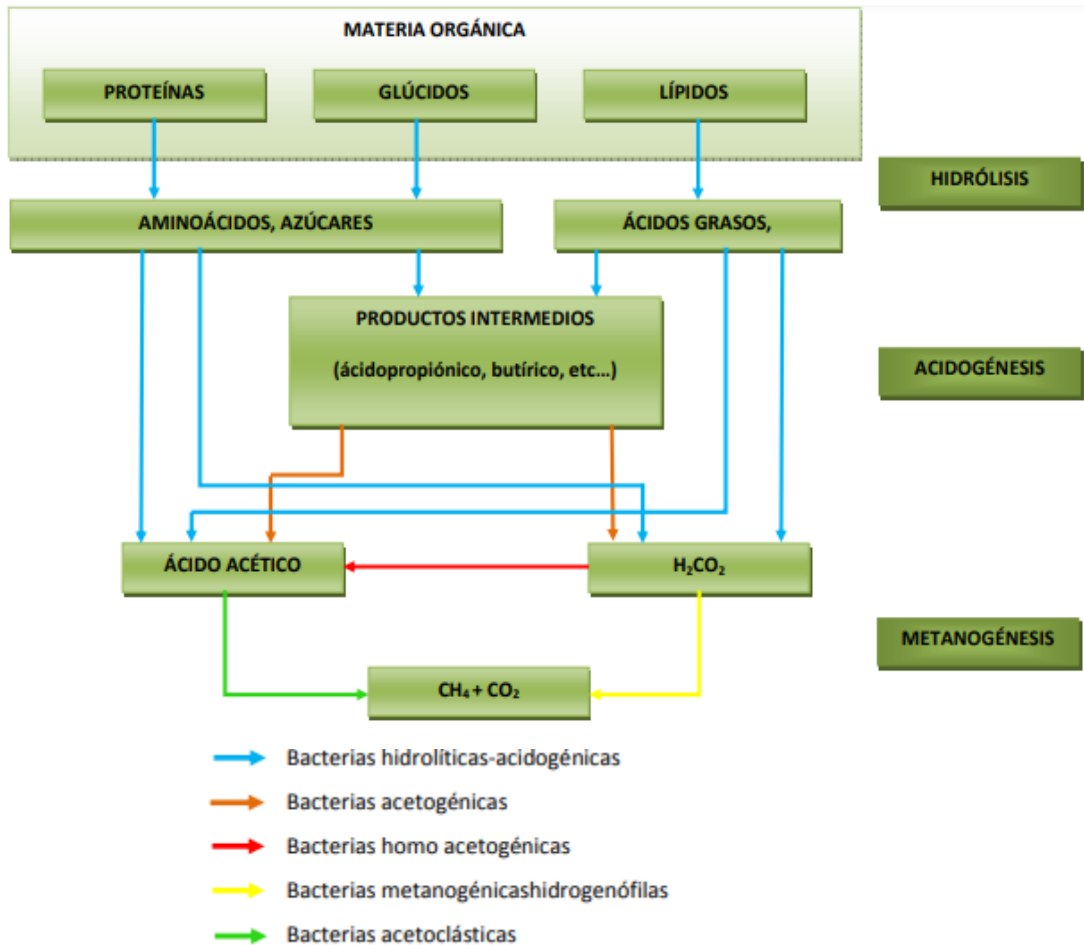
MATERIA ORGÁNICA

PROTEÍNAS

GLÚCIDOS

LÍPIDOS

HIDRÓLISIS

AMINOÁCIDOS, AZÚCARES

ÁCIDOS GRASOS,

PRODUCTOS INTERMEDIOS

(ácidopropiónico, butírico, etc...)

ACIDOGÉNESIS

ÁCIDO ACÉTICO

$H_2CO_2$

METANOGÉNESIS

$CH_4 + CO_2$

Bacterias hidrolíticas-acidogénicas

Bacterias acetogénicas

Bacterias homo acetogénicas

Bacterias metanogénicashidrogenófilas

Bacterias acetoclásticas